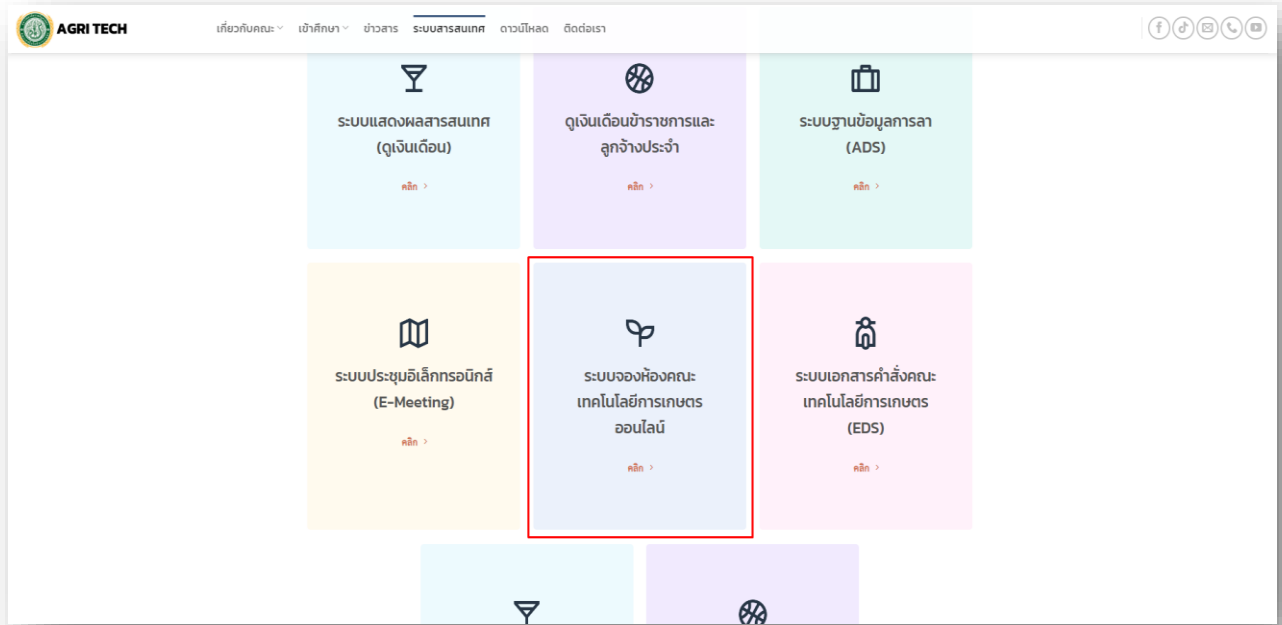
AGRI TECH

เกี่ยวกับคณะ เข้าศึกษา ข่าวสาร ระบบสารสนเทศ ดาวน์โหลด ติดต่อเรา

ระบบแสดงผลสารสนเทศ (ดูเงินเดือน)

คลิก >

ดูเงินเดือนข้าราชการและลูกจ้างประจำ

คลิก >

ระบบฐานข้อมูลการลา (ADS)

คลิก >

ระบบประชุมอิเล็กทรอนิกส์ (E-Meeting)

คลิก >

ระบบจองห้องคณะเทคโนโลยีการเกษตรออนไลน์

คลิก >

ระบบเอกสารคำสั่งคณะเทคโนโลยีการเกษตร (EDS)

คลิก >